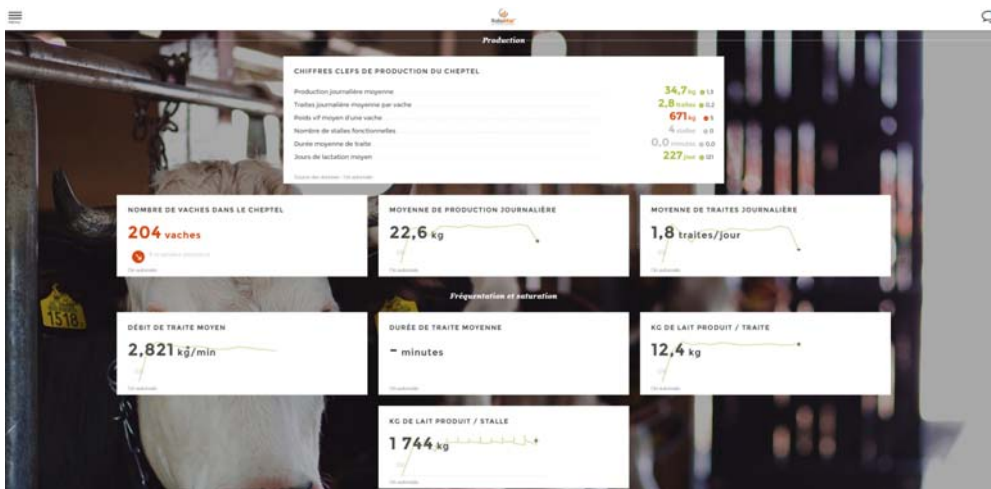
Production

CHIFFRES CLEFS DE PRODUCTION DU CHEPTEL

Production journalière moyenne 34,7 kg
Traites journalière moyenne par vache 2,8 traites
Poids vif moyen d'une vache 671 kg
Nombre de stalles fonctionnelles 4 stalles
Durée moyenne de traite 0,0 minutes
Jours de lactation moyen 227 jour

NOMBRE DE VACHES DANS LE CHEPTEL
204 vaches

MOYENNE DE PRODUCTION JOURNALIÈRE
22,6 kg

MOYENNE DE TRAITES JOURNALIÈRE
1,8 traites/jour

Fréquentation et saturation

DÉBIT DE TRAITE MOYEN
2,821 kg/min

DURÉE DE TRAITE MOYENNE
- minutes

KG DE LAIT PRODUIT / TRAITE
12,4 kg

KG DE LAIT PRODUIT / STALLE
1 744 kg

1518